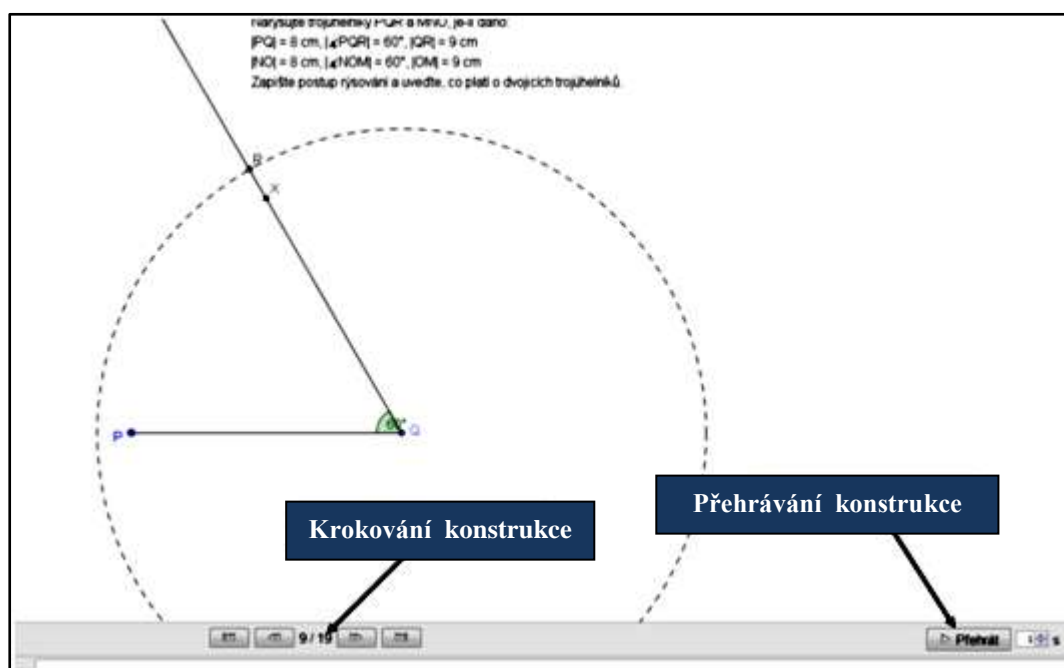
Narýsujte trojúhelníky PQR a MNO, je-li dáno:
|PQ| = 8 cm, |∢PQR| = 60°, |QR| = 9 cm
|NO| = 8 cm, |∢NOM| = 60°, |OM| = 9 cm
Zapište postup rýsování a uveďte, co platí o dvojicích trojúhelníků.

R
X
60°
P
Q

Krokování konstrukce

Přehrávání konstrukce

9 / 10

▷ Přehrát

1 s